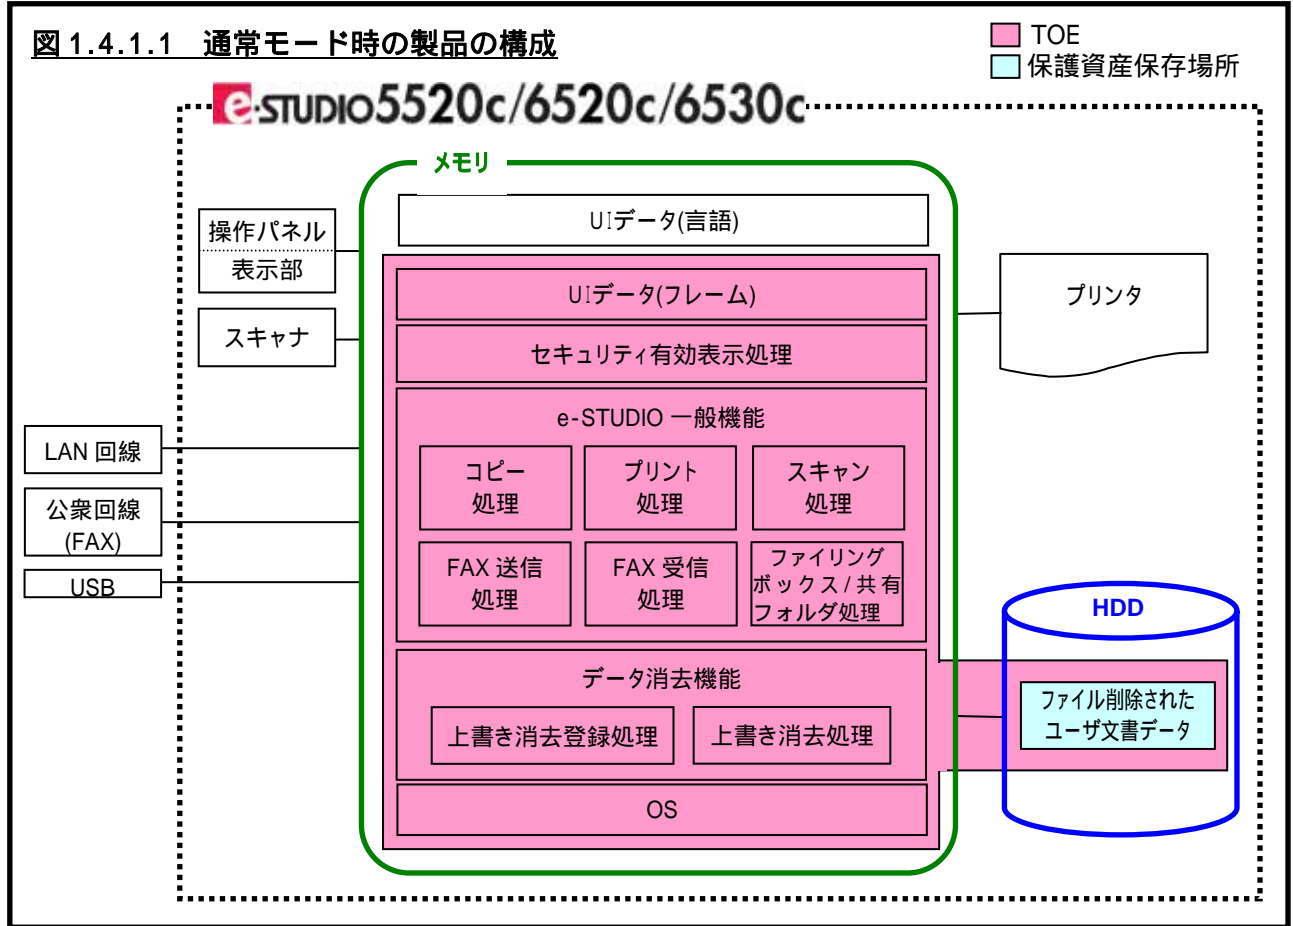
図 1.4.1.1　通常モード時の製品の構成

TOE
保護資産保存場所

e-STUDIO5520c/6520c/6530c

メモリ

UIデータ(言語)

操作パネル
表示部

スキャナ

UIデータ(フレーム)

セキュリティ有効表示処理

プリンタ

e-STUDIO 一般機能

LAN 回線

公衆回線
(FAX)

USB

コピー
処理

プリント
処理

スキャン
処理

FAX 送信
処理

FAX 受信
処理

ファイリング
ボックス / 共有
フォルダ処理

HDD

データ消去機能

ファイル削除された
ユーザ文書データ

上書き消去登録処理

上書き消去処理

OS